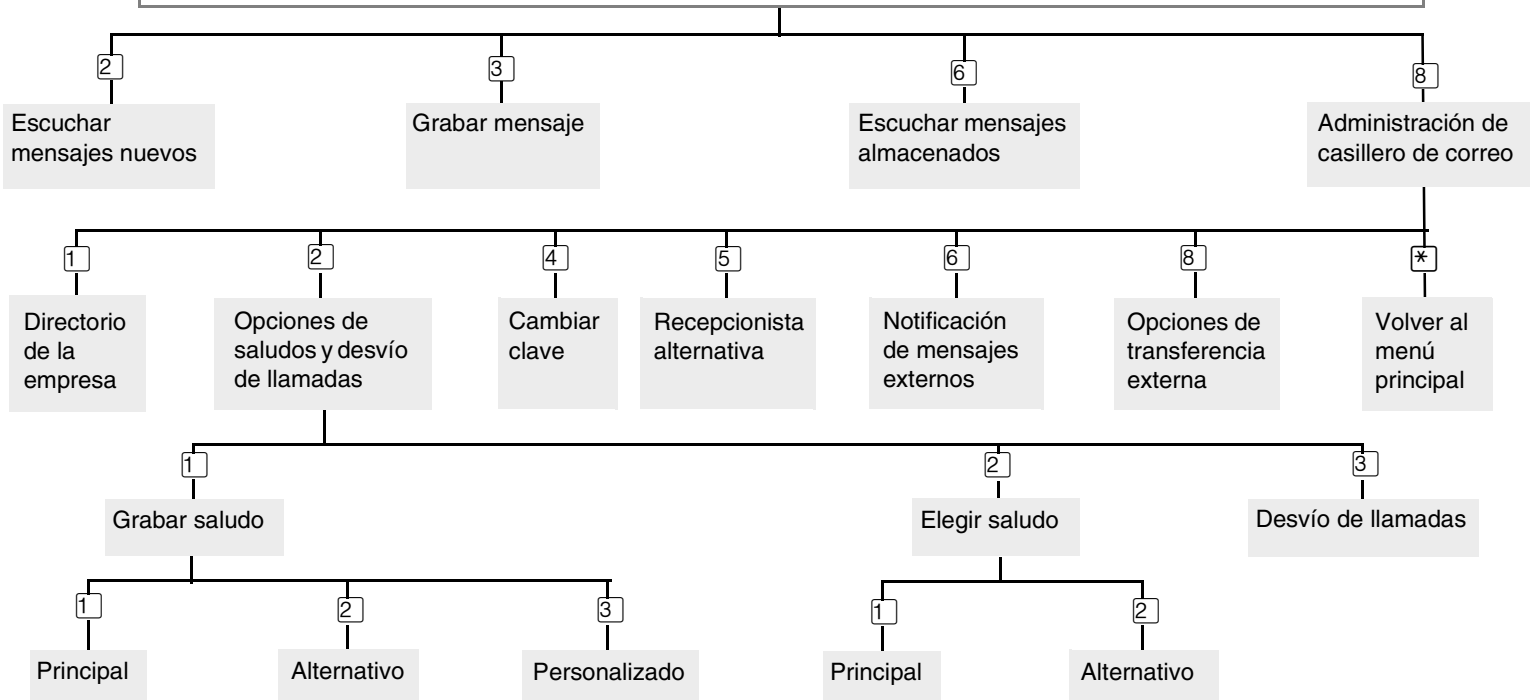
2
Escuchar mensajes nuevos

3
Grabar mensaje

6
Escuchar mensajes almacenados

8
Administración de casillero de correo

1
Directorio de la empresa

2
Opciones de saludos y desvío de llamadas

4
Cambiar clave

5
Recepcionista alternativa

6
Notificación de mensajes externos

8
Opciones de transferencia externa

*
Volver al menú principal

1
Grabar saludo

2
Elegir saludo

3
Desvío de llamadas

1
Principal

2
Alternativo

3
Personalizado

1
Principal

2
Alternativo